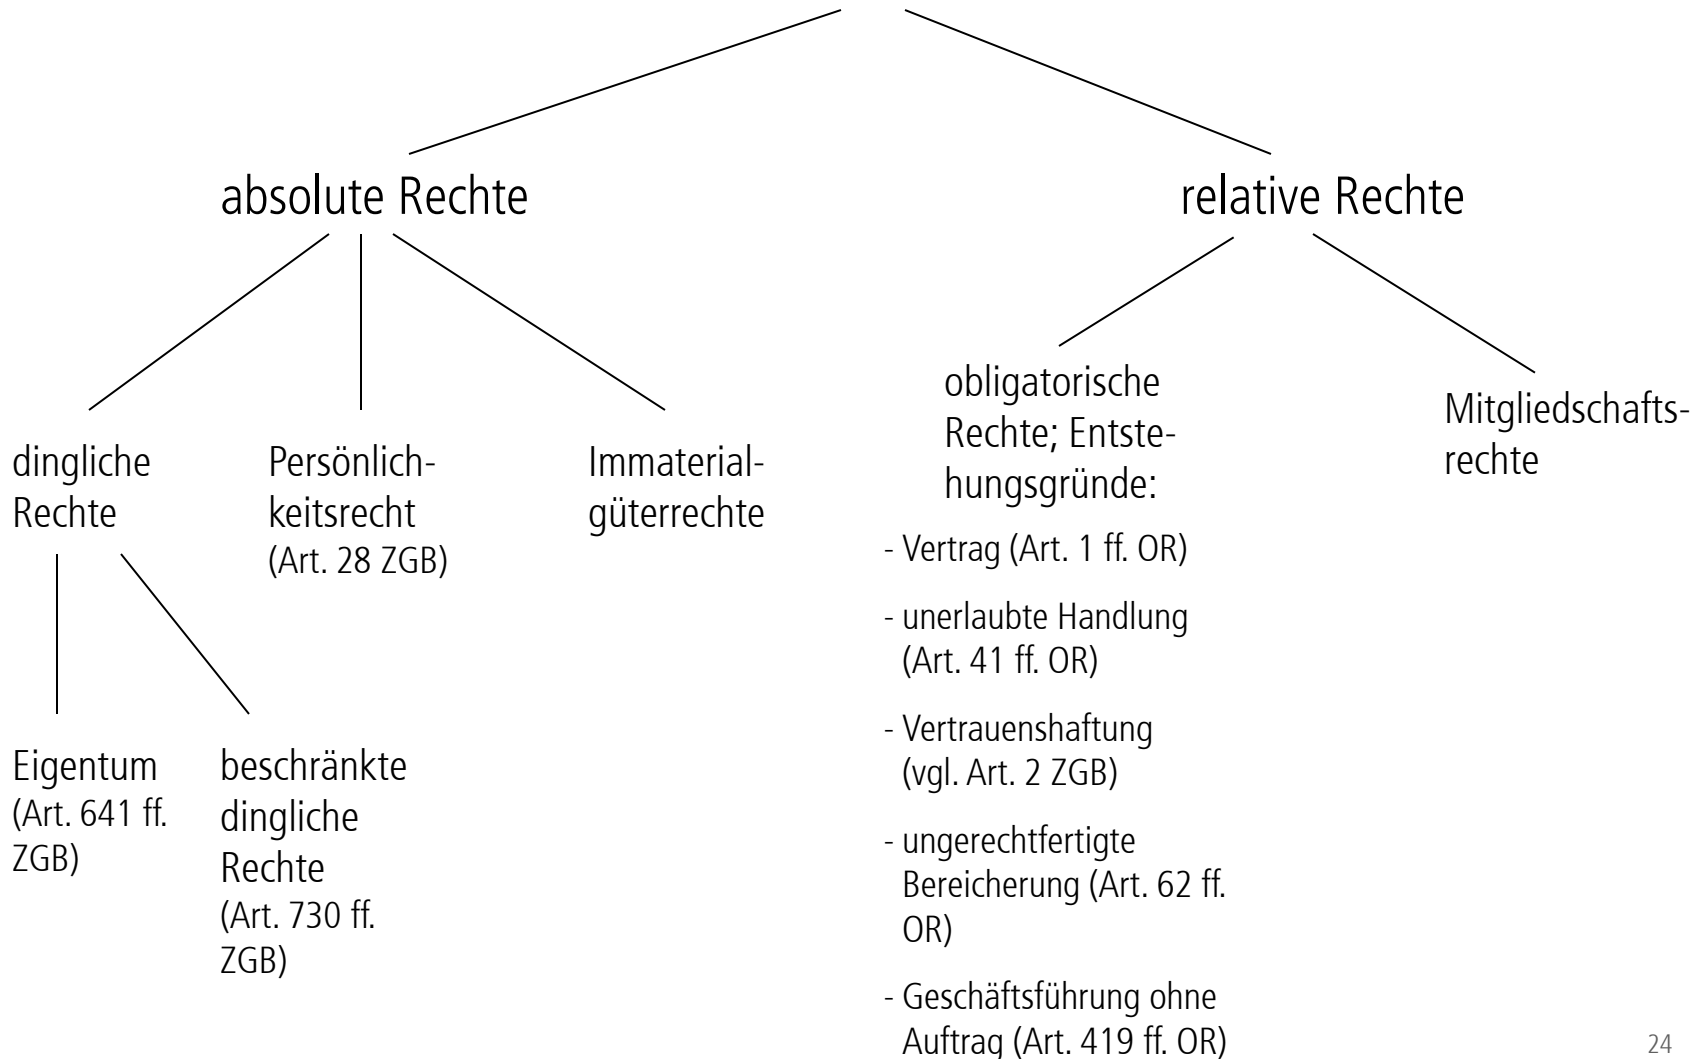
absolute Rechte

dingliche Rechte

Eigentum (Art. 641 ff. ZGB)

beschränkte dingliche Rechte (Art. 730 ff. ZGB)

Persönlichkeitsrecht (Art. 28 ZGB)

Immaterialgüterrechte

relative Rechte

obligatorische Rechte; Entstehungsgründe:

- Vertrag (Art. 1 ff. OR)

- unerlaubte Handlung (Art. 41 ff. OR)

- Vertrauenshaftung (vgl. Art. 2 ZGB)

- ungerechtfertigte Bereicherung (Art. 62 ff. OR)

- Geschäftsführung ohne Auftrag (Art. 419 ff. OR)

Mitgliedschaftsrechte

24